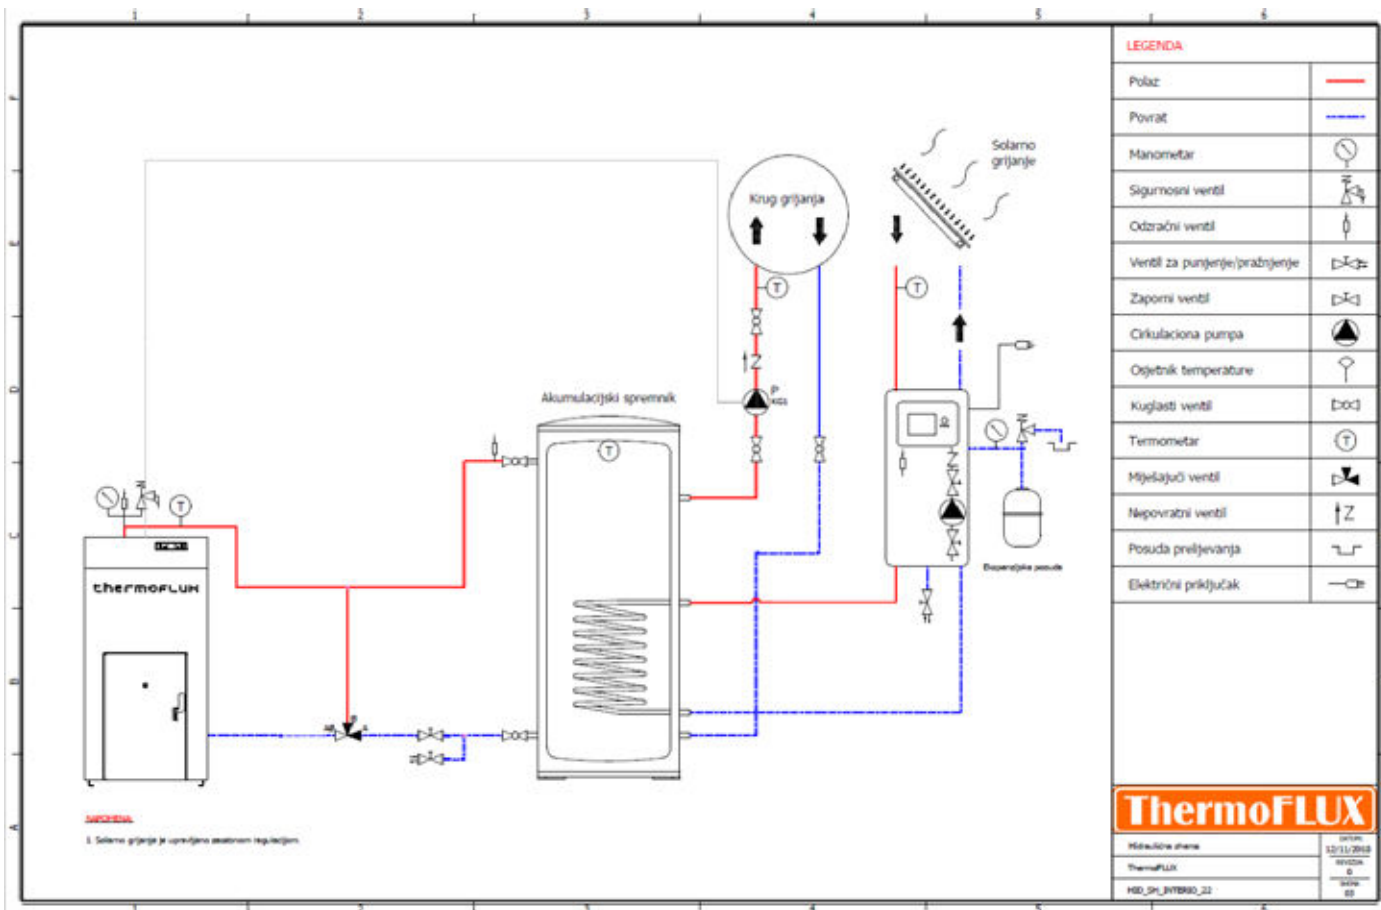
1 2 3 4 5 6

LEGENDA

| | |
|---|---|
| Polaz | |
| Povrat | |
| Manometar | |
| Sigurnosni ventil | |
| Odzračni ventil | |
| Ventil za punjenje/pražnjenje | |
| Zaporni ventil | |
| Cirkulaciona pumpa | |
| Osjetnik temperature | |
| Kuglasti ventil | |
| Termometar | T |
| Miješajući ventil | |
| Nepovratni ventil | Z |
| Posuda preljevanja | |
| Električni priključak | |

Solarno grijanje

Krug grijanja

T

T

Z

P

Akumulacijski spremnik

T

T

thermoFLUX

AB

A

Z

Ekspanzijska posuda

NAPOMENA:

1. Solarno grijanje je upravljano zasebnom regulacijom.

ThermoFLUX

Hidraulična shema

ThermoFLUX

HID_SH_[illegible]_22

DATUM 12/11/2018

REVIZIJA 0

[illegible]